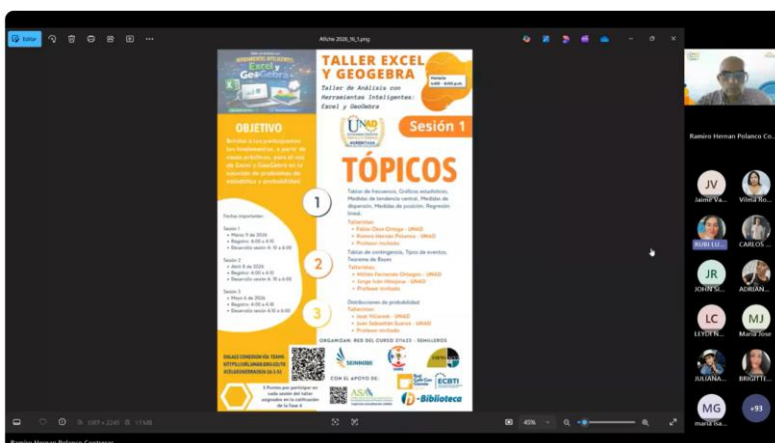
Editar

Afiche 2026_1S_1.png

45%

TALLER EXCEL Y GEOGEBRA

Horario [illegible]

Taller de Análisis con Herramientas Inteligentes: Excel y GeoGebra

Excel y GeoGebra

UNAD

Sesión 1

OBJETIVO

Brindar a los participantes los fundamentos, a partir de casos prácticos, para el uso de Excel y GeoGebra en la solución de problemas de estadística y probabilidad.

TÓPICOS

1

Tablas de frecuencia, Gráficos estadísticos, Medidas de tendencia central, Medidas de dispersión, Medidas de posición, Regresión lineal.

Talleristas:
• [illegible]
• Ramiro Hernan Polanco - UNAD
• Profesor invitado

Fechas importantes:

Sesión 1
• Marzo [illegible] de 2026
• Registro: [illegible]
• Desarrollo: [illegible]

2

Tablas de contingencia, Tipos de eventos, Teorema de Bayes

Talleristas:
• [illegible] - UNAD
• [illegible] - UNAD
• Profesor invitado

Sesión 2
• Abril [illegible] de 2026
• Registro: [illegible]
• Desarrollo: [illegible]

3

Distribuciones de probabilidad

Talleristas:
• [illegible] - UNAD
• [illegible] - UNAD
• Profesor invitado

Sesión 3
• Mayo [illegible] de 2026
• Registro: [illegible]
• Desarrollo: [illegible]

ENLACE CONEXIÓN VÍA TEAMS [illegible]

ORGANIZAN: RED DEL CURSO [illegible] - SEMILLEROS

CON EL APOYO DE:

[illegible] Puntos por participar en cada sesión del taller asignados en la calificación de la Fase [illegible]

SENNOVE

ECBTI

ASA

Biblioteca

Ramiro Hernan Polanco Co...

JV Jaime Va...
Vilma Ro...
RUBI LU...
CARLOS ...
JR JOHN SI...
ADRIAN...
LC LEYDI N...
MJ Maria Jose
JULIANA...
BRIGITTE...
MG maria isa...
+93